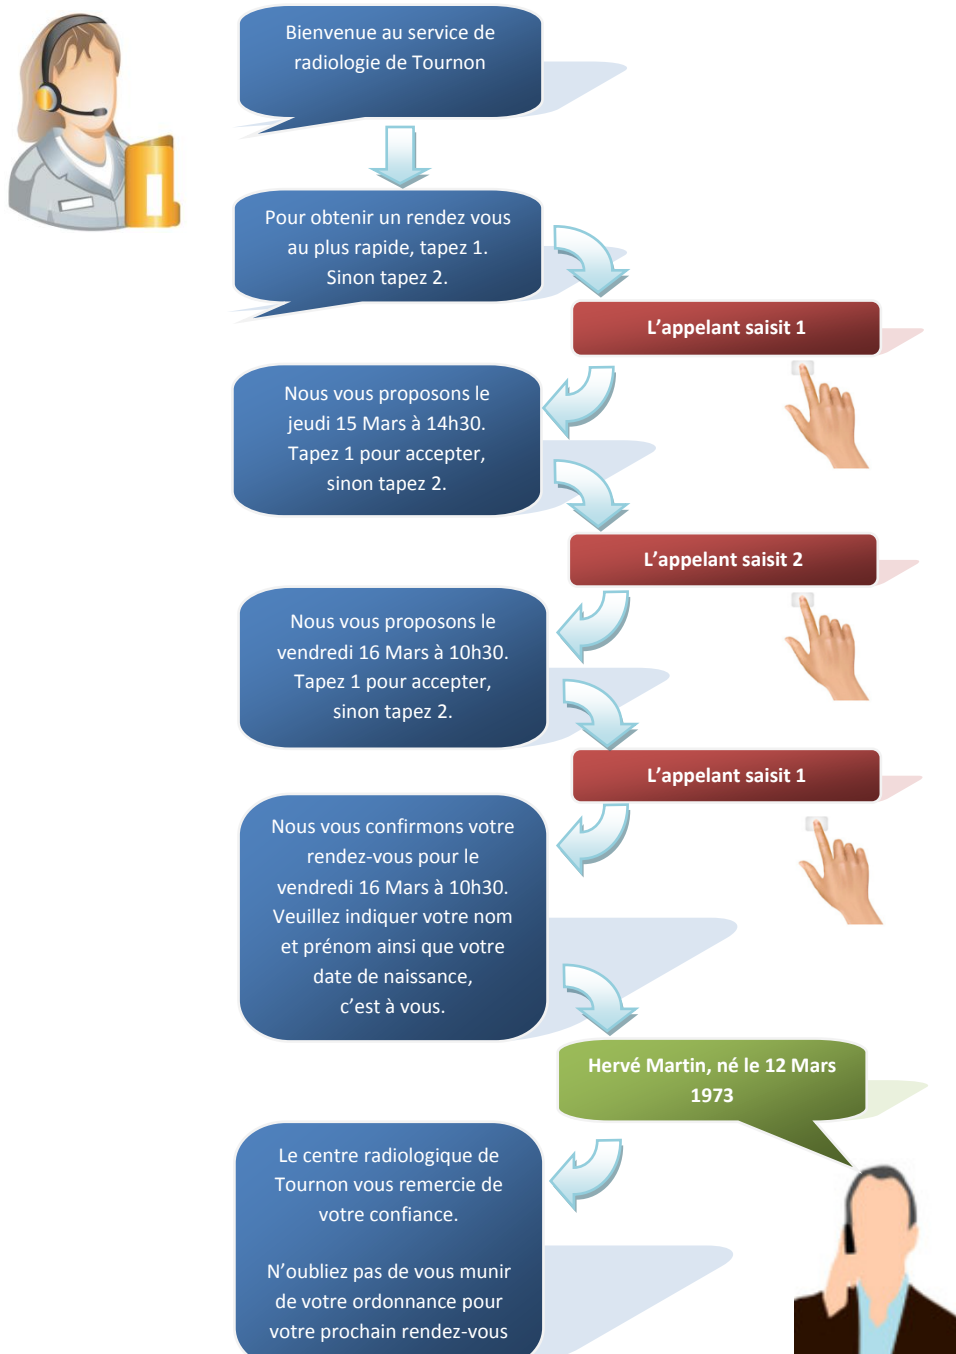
Bienvenue au service de radiologie de Tournon

Pour obtenir un rendez vous au plus rapide, tapez 1. Sinon tapez 2.

L'appelant saisit 1

Nous vous proposons le jeudi 15 Mars à 14h30. Tapez 1 pour accepter, sinon tapez 2.

L'appelant saisit 2

Nous vous proposons le vendredi 16 Mars à 10h30. Tapez 1 pour accepter, sinon tapez 2.

L'appelant saisit 1

Nous vous confirmons votre rendez-vous pour le vendredi 16 Mars à 10h30. Veuillez indiquer votre nom et prénom ainsi que votre date de naissance, c'est à vous.

Hervé Martin, né le 12 Mars 1973

Le centre radiologique de Tournon vous remercie de votre confiance.

N'oubliez pas de vous munir de votre ordonnance pour votre prochain rendez-vous